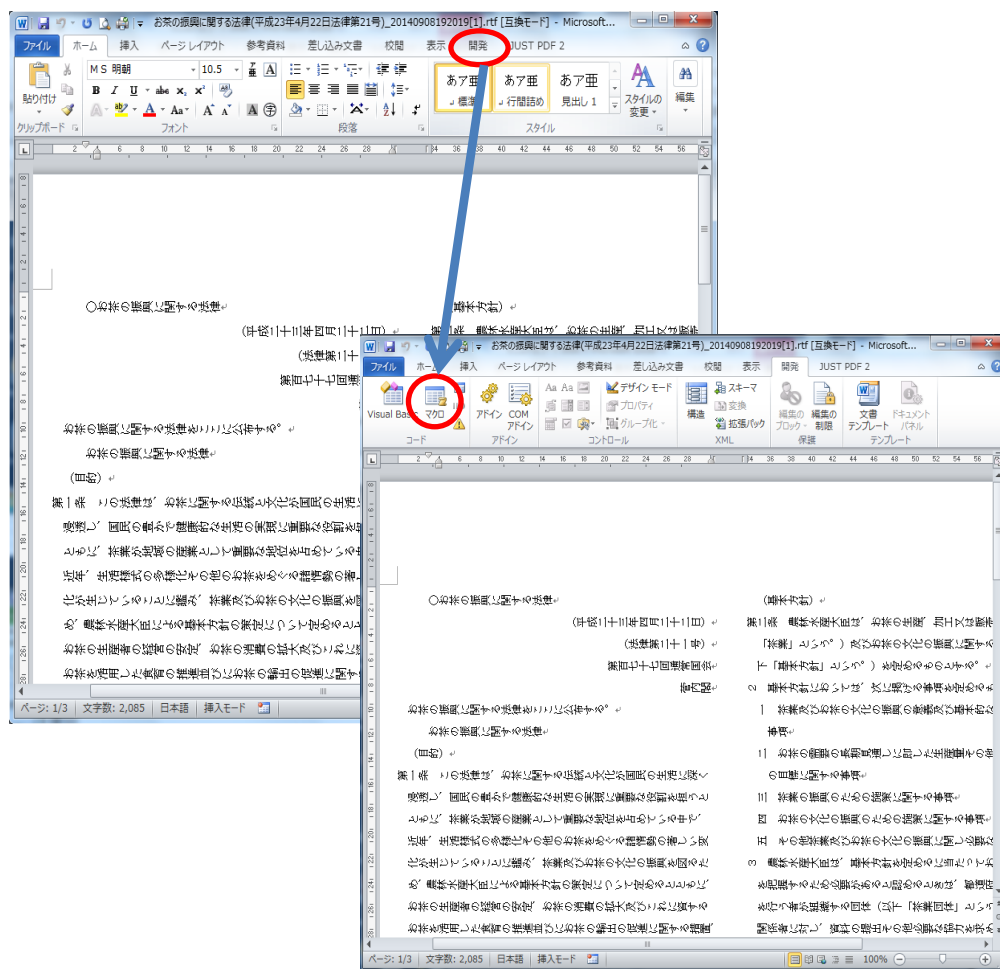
お茶の振興に関する法律(平成23年4月22日法律第21号)_20140908192019[1].rtf [互換モード] - Microsoft...

ファイル　ホーム　挿入　ページ レイアウト　参考資料　差し込み文書　校閲　表示　開発　JUST PDF 2

貼り付け　クリップボード
ＭＳ 明朝　10.5
フォント
段落
あア亜 標準　あア亜 行間詰め　あア亜 見出し 1　スタイルの変更　編集
スタイル

○お茶の振興に関する法律
(平成二十三年四月二十二日)
(法律第二十一号)
第百七十七回通常国会
お茶の振興に関する法律をここに公布する。
お茶の振興に関する法律
(目的)
第１条　この法律は、お茶に関する伝統と文化が国民の生活に深く浸透し、国民の豊かで健康的な生活の実現に重要な役割を担うとともに、茶業が地域の産業として重要な地位を占めていること、近年、生活様式の多様化その他のお茶をめぐる諸情勢の著しい変化が生じていることに鑑み、茶業及びお茶の文化の振興を図るため、農林水産大臣による基本方針の策定について定めるとともに、お茶の生産者の経営の安定、お茶の消費の拡大及びこれに資するお茶を活用した食育の推進並びにお茶の輸出の促進に関する措置

ページ: 1/3　文字数: 2,085　日本語　挿入モード

お茶の振興に関する法律(平成23年4月22日法律第21号)_20140908192019[1].rtf [互換モード] - Microsoft...

ファイル　ホーム　挿入　ページ レイアウト　参考資料　差し込み文書　校閲　表示　開発　JUST PDF 2

Visual Basic　マクロ　アドイン　COM アドイン　デザイン モード　プロパティ　グループ化　構造　スキーマ　変換　拡張パック　編集のブロック　編集の制限　文書テンプレート　ドキュメント パネル
コード　アドイン　コントロール　XML　保護　テンプレート

○お茶の振興に関する法律
(平成二十三年四月二十二日)
(法律第二十一号)
第百七十七回通常国会
菅内閣
お茶の振興に関する法律をここに公布する。
お茶の振興に関する法律
(目的)
第１条　この法律は、お茶に関する伝統と文化が国民の生活に深く浸透し、国民の豊かで健康的な生活の実現に重要な役割を担うとともに、茶業が地域の産業として重要な地位を占めていること、近年、生活様式の多様化その他のお茶をめぐる諸情勢の著しい変化が生じていることに鑑み、茶業及びお茶の文化の振興を図るため、農林水産大臣による基本方針の策定について定めるとともに、お茶の生産者の経営の安定、お茶の消費の拡大及びこれに資するお茶を活用した食育の推進並びにお茶の輸出の促進に関する措置

(基本方針)
第二条　農林水産大臣は、お茶の生産、加工又は流通「茶業」という。)及びお茶の文化の振興に関する下「基本方針」という。)を定めるものとする。
２　基本方針においては、次に掲げる事項を定めるものとする。
一　茶業及びお茶の文化の振興の意義及び基本的な事項
二　お茶の需要の長期見通しに即した生産量の増加の目標に関する事項
三　茶業の振興のための施策に関する事項
四　お茶の文化の振興のための施策に関する事項
五　その他茶業及びお茶の文化の振興に関し必要な事項
３　農林水産大臣は、基本方針を定めるに当たっては、を把握するため必要があると認めるときは、都道府県を行う者が組織する団体（以下「茶業団体」という。）関係者に対し、資料の提出その他必要な協力を求める

ページ: 1/3　文字数: 2,085　日本語　挿入モード　100%